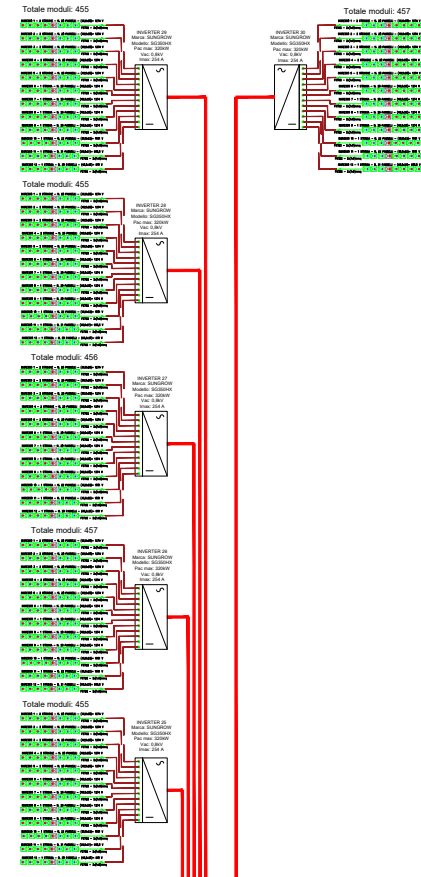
Totale moduli: 455

INVERTER 29
Marca: SUNGROW
Modello: SG350HX
Pac max: 320kW
Vac: 0,8kV
Imax: 254 A

Totale moduli: 457

INVERTER 30
Marca: SUNGROW
Modello: SG350HX
Pac max: 320kW
Vac: 0,8kV
Imax: 254 A

Totale moduli: 455

INVERTER 28
Marca: SUNGROW
Modello: SG350HX
Pac max: 320kW
Vac: 0,8kV
Imax: 254 A

Totale moduli: 456

INVERTER 27
Marca: SUNGROW
Modello: SG350HX
Pac max: 320kW
Vac: 0,8kV
Imax: 254 A

Totale moduli: 457

INVERTER 26
Marca: SUNGROW
Modello: SG350HX
Pac max: 320kW
Vac: 0,8kV
Imax: 254 A

Totale moduli: 455

INVERTER 25
Marca: SUNGROW
Modello: SG350HX
Pac max: 320kW
Vac: 0,8kV
Imax: 254 A